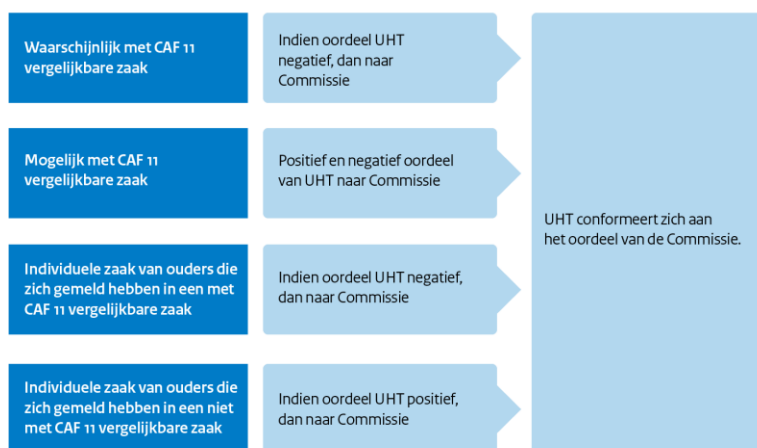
Waarschijnlijk met CAF 11 vergelijkbare zaak

Indien oordeel UHT negatief, dan naar Commissie

Mogelijk met CAF 11 vergelijkbare zaak

Positief en negatief oordeel van UHT naar Commissie

Individuele zaak van ouders die zich gemeld hebben in een met CAF 11 vergelijkbare zaak

Indien oordeel UHT negatief, dan naar Commissie

Individuele zaak van ouders die zich gemeld hebben in een niet met CAF 11 vergelijkbare zaak

Indien oordeel UHT positief, dan naar Commissie

UHT conformeert zich aan het oordeel van de Commissie.